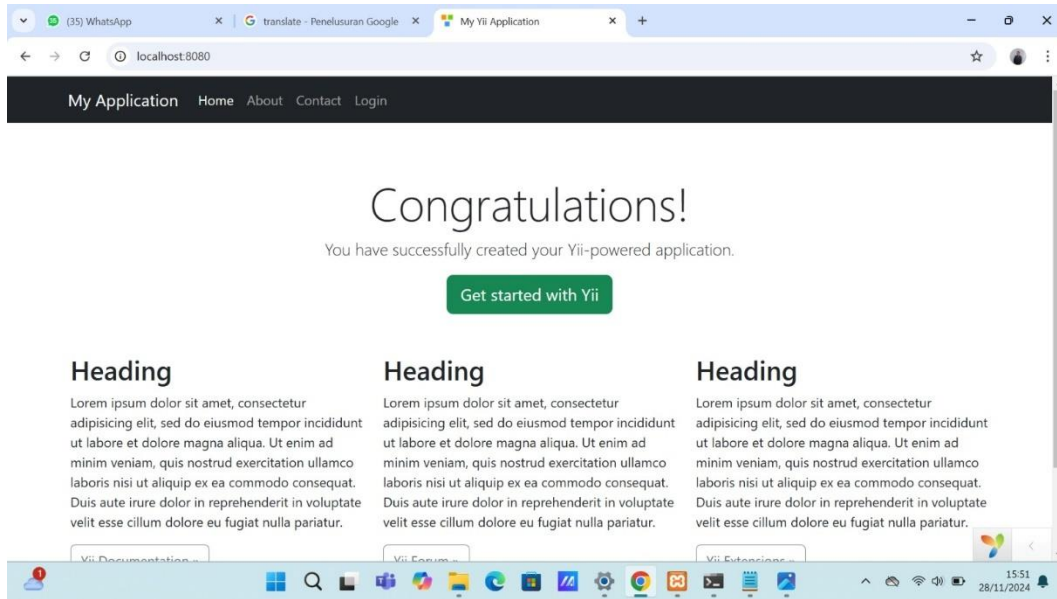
(35) WhatsApp
translate - Penelusuran Google
My Yii Application
localhost:8080

My Application Home About Contact Login

Congratulations!

You have successfully created your Yii-powered application.

Get started with Yii

Heading

Lorem ipsum dolor sit amet, consectetur adipisicing elit, sed do eiusmod tempor incididunt ut labore et dolore magna aliqua. Ut enim ad minim veniam, quis nostrud exercitation ullamco laboris nisi ut aliquip ex ea commodo consequat. Duis aute irure dolor in reprehenderit in voluptate velit esse cillum dolore eu fugiat nulla pariatur.

Yii Documentation »

Heading

Lorem ipsum dolor sit amet, consectetur adipisicing elit, sed do eiusmod tempor incididunt ut labore et dolore magna aliqua. Ut enim ad minim veniam, quis nostrud exercitation ullamco laboris nisi ut aliquip ex ea commodo consequat. Duis aute irure dolor in reprehenderit in voluptate velit esse cillum dolore eu fugiat nulla pariatur.

Yii Forum »

Heading

Lorem ipsum dolor sit amet, consectetur adipisicing elit, sed do eiusmod tempor incididunt ut labore et dolore magna aliqua. Ut enim ad minim veniam, quis nostrud exercitation ullamco laboris nisi ut aliquip ex ea commodo consequat. Duis aute irure dolor in reprehenderit in voluptate velit esse cillum dolore eu fugiat nulla pariatur.

Yii Extensions »

15:51
28/11/2024